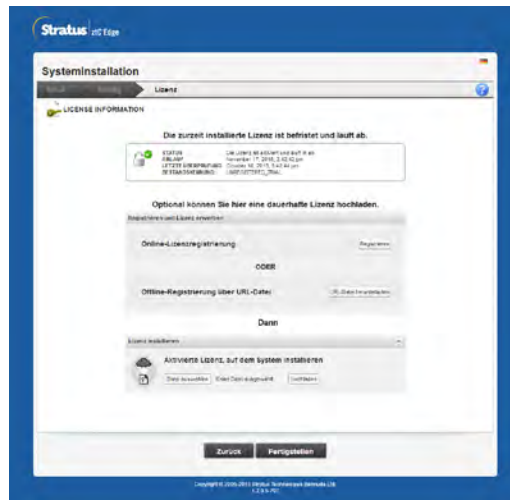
Stratus ztC Edge

Systeminstallation

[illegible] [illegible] Lizenz

LICENSE INFORMATION

Die zurzeit installierte Lizenz ist befristet und läuft ab.

| STATUS | Die Lizenz ist aktiviert und läuft ab am |
|---|---|
| ABLAUF | November 17, 2018, 2:42:42 pm |
| LETZTE ÜBERPRÜFUNG | October 18, 2018, 2:42:44 pm |
| SYSTEMSERIENNUMMER | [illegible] |

Optional können Sie hier eine dauerhafte Lizenz hochladen.

Registrieren und Lizenz erwerben

Online-Lizenzregistrierung

Registrieren

ODER

Offline-Registrierung über URL-Datei

URL-Datei herunterladen

Dann

Lizenz installieren

Aktivierte Lizenz, auf dem System installieren

Datei auswählen Keine Datei ausgewählt Hochladen

Zurück Fertigstellen

Copyright © 2009-2018 Stratus Technologies Bermuda Ltd.
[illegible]